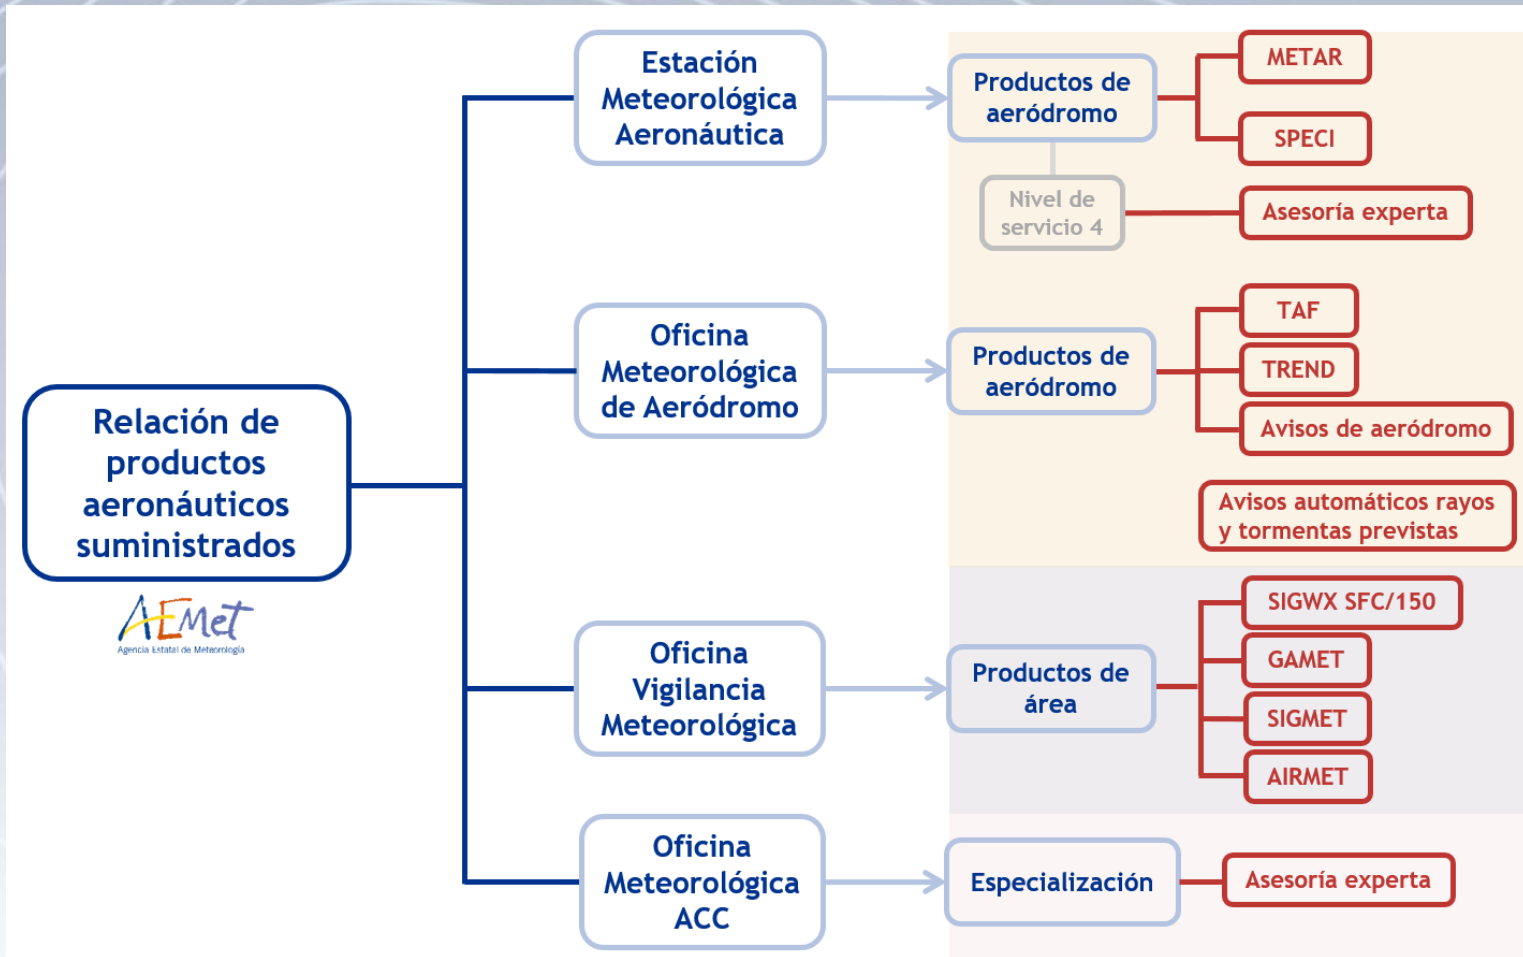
Relación de productos aeronáuticos suministrados

AEMet
Agencia Estatal de Meteorología

Estación Meteorológica Aeronáutica

Productos de aeródromo

METAR

SPECI

Nivel de servicio 4

Asesoría experta

Oficina Meteorológica de Aeródromo

Productos de aeródromo

TAF

TREND

Avisos de aeródromo

Avisos automáticos rayos y tormentas previstas

Oficina Vigilancia Meteorológica

Productos de área

SIGWX SFC/150

GAMET

SIGMET

AIRMET

Oficina Meteorológica ACC

Especialización

Asesoría experta